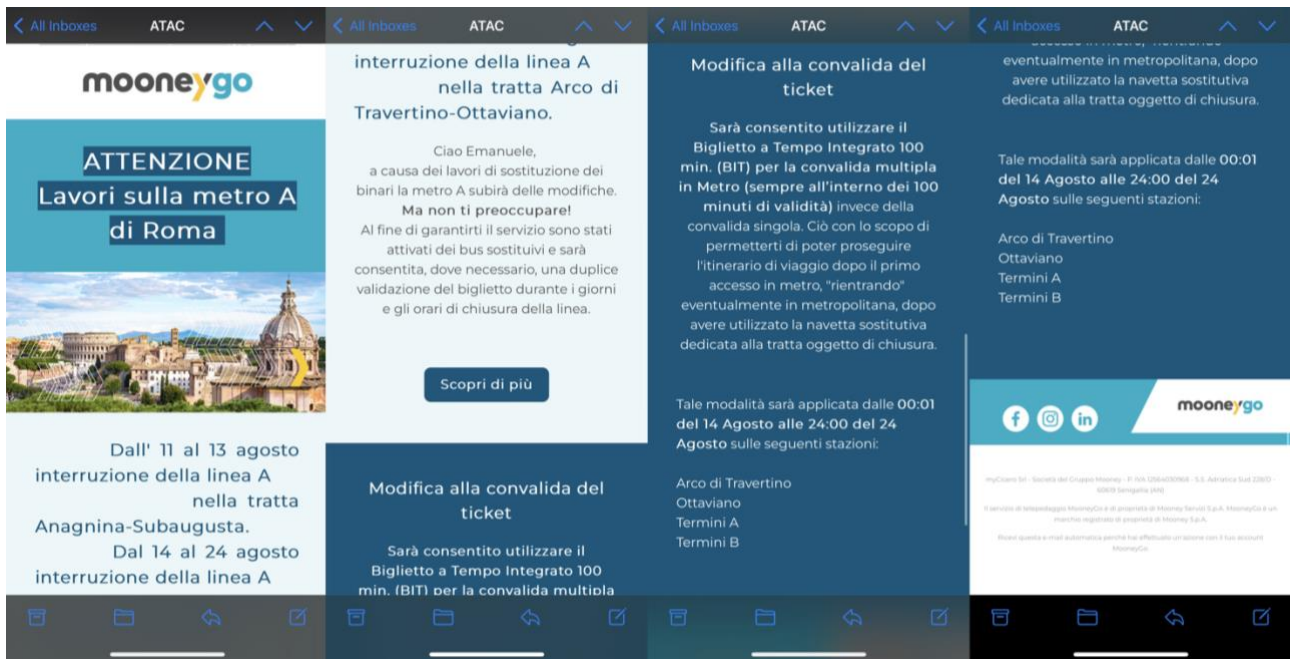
All Inboxes ATAC

mooneygo

ATTENZIONE
Lavori sulla metro A di Roma

Dall' 11 al 13 agosto interruzione della linea A nella tratta Anagnina-Subaugusta.
Dal 14 al 24 agosto interruzione della linea A

All Inboxes ATAC

interruzione della linea A nella tratta Arco di Travertino-Ottaviano.

Ciao Emanuele,
a causa dei lavori di sostituzione dei binari la metro A subirà delle modifiche.
Ma non ti preoccupare!
Al fine di garantirti il servizio sono stati attivati dei bus sostituivi e sarà consentita, dove necessario, una duplice validazione del biglietto durante i giorni e gli orari di chiusura della linea.

Scopri di più

Modifica alla convalida del ticket

Sarà consentito utilizzare il Biglietto a Tempo Integrato 100 min. (BIT) per la convalida multipla

All Inboxes ATAC

Modifica alla convalida del ticket

Sarà consentito utilizzare il Biglietto a Tempo Integrato 100 min. (BIT) per la convalida multipla in Metro (sempre all'interno dei 100 minuti di validità) invece della convalida singola. Ciò con lo scopo di permetterti di poter proseguire l'itinerario di viaggio dopo il primo accesso in metro, "rientrando" eventualmente in metropolitana, dopo avere utilizzato la navetta sostitutiva dedicata alla tratta oggetto di chiusura.

Tale modalità sarà applicata dalle 00:01 del 14 Agosto alle 24:00 del 24 Agosto sulle seguenti stazioni:

Arco di Travertino
Ottaviano
Termini A
Termini B

All Inboxes ATAC

eventualmente in metropolitana, dopo avere utilizzato la navetta sostitutiva dedicata alla tratta oggetto di chiusura.

Tale modalità sarà applicata dalle 00:01 del 14 Agosto alle 24:00 del 24 Agosto sulle seguenti stazioni:

Arco di Travertino
Ottaviano
Termini A
Termini B

mooneygo

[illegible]